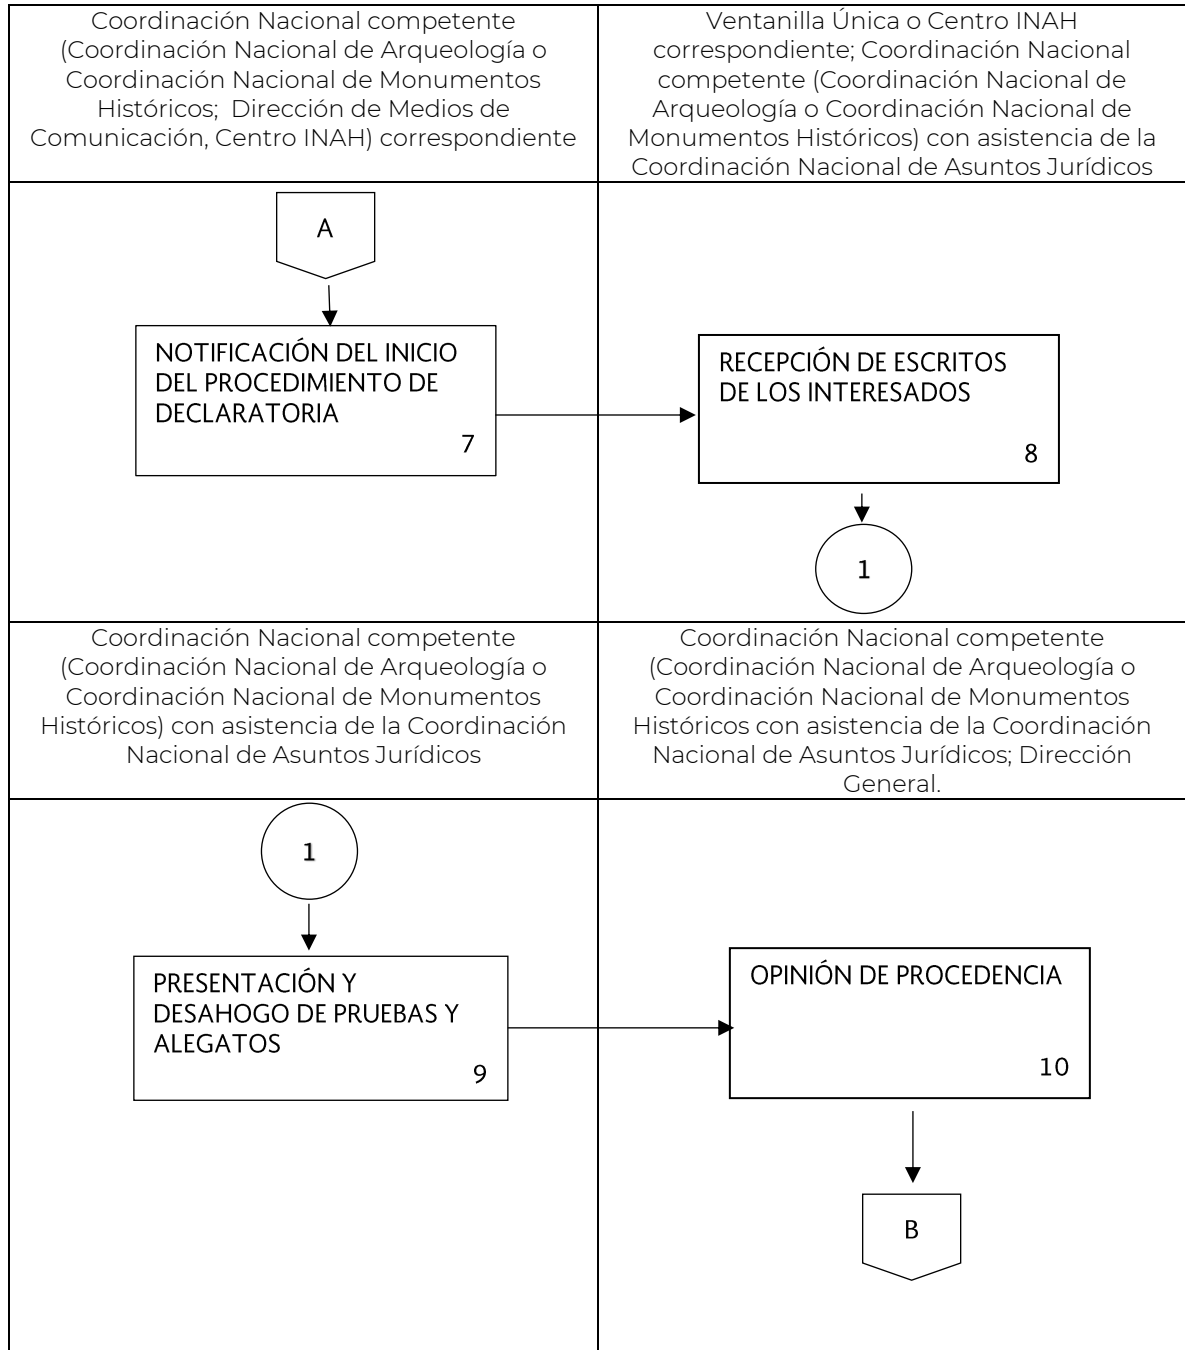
| Coordinación Nacional competente (Coordinación Nacional de Arqueología o Coordinación Nacional de Monumentos Históricos; Dirección de Medios de Comunicación, Centro INAH) correspondiente | Ventanilla Única o Centro INAH correspondiente; Coordinación Nacional competente (Coordinación Nacional de Arqueología o Coordinación Nacional de Monumentos Históricos) con asistencia de la Coordinación Nacional de Asuntos Jurídicos |
|---|---|
| A<br>NOTIFICACIÓN DEL INICIO DEL PROCEDIMIENTO DE DECLARATORIA 7 | RECEPCIÓN DE ESCRITOS DE LOS INTERESADOS 8<br>1 |
| Coordinación Nacional competente (Coordinación Nacional de Arqueología o Coordinación Nacional de Monumentos Históricos) con asistencia de la Coordinación Nacional de Asuntos Jurídicos | Coordinación Nacional competente (Coordinación Nacional de Arqueología o Coordinación Nacional de Monumentos Históricos con asistencia de la Coordinación Nacional de Asuntos Jurídicos; Dirección General. |
| 1<br>PRESENTACIÓN Y DESAHOGO DE PRUEBAS Y ALEGATOS 9 | OPINIÓN DE PROCEDENCIA 10<br>B |